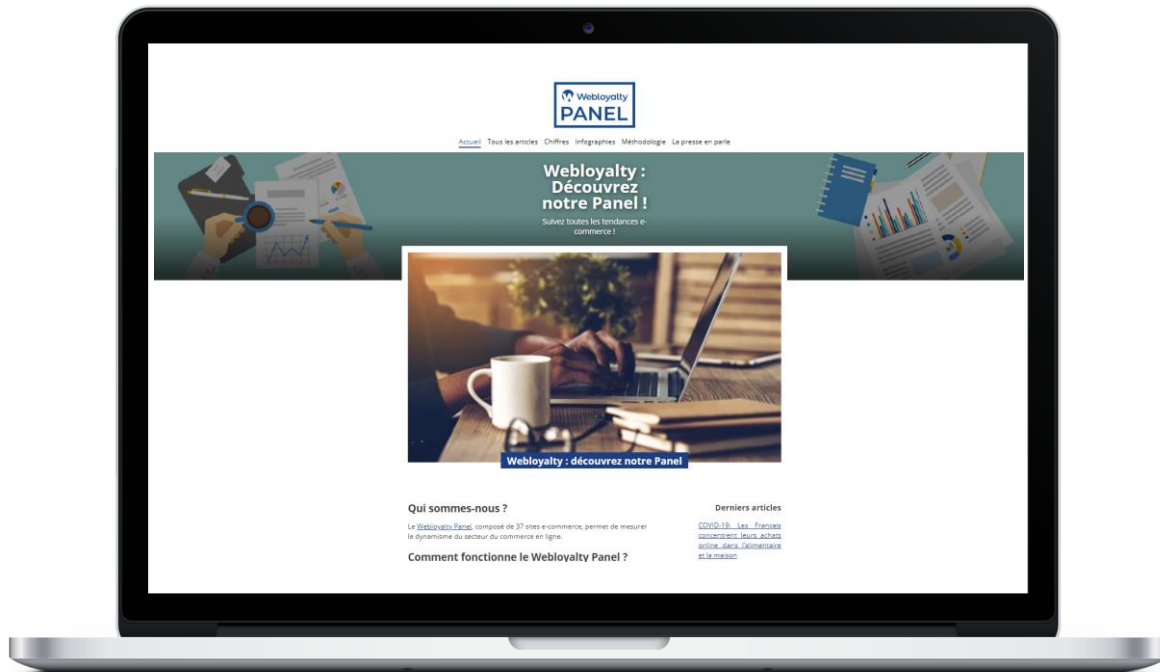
Webloyalty
PANEL

Accueil Tous les articles Chiffres Infographies Méthodologie La presse en parle

Webloyalty : Découvrez notre Panel !

Suivez toutes les tendances e-commerce !

Webloyalty : découvrez notre Panel

Qui sommes-nous ?

Le Webloyalty Panel, composé de 37 sites e-commerce, permet de mesurer le dynamisme du secteur du commerce en ligne.

Comment fonctionne le Webloyalty Panel ?

Derniers articles

COVID-19: Les Français concentrent leurs achats online dans l'alimentaire et la maison